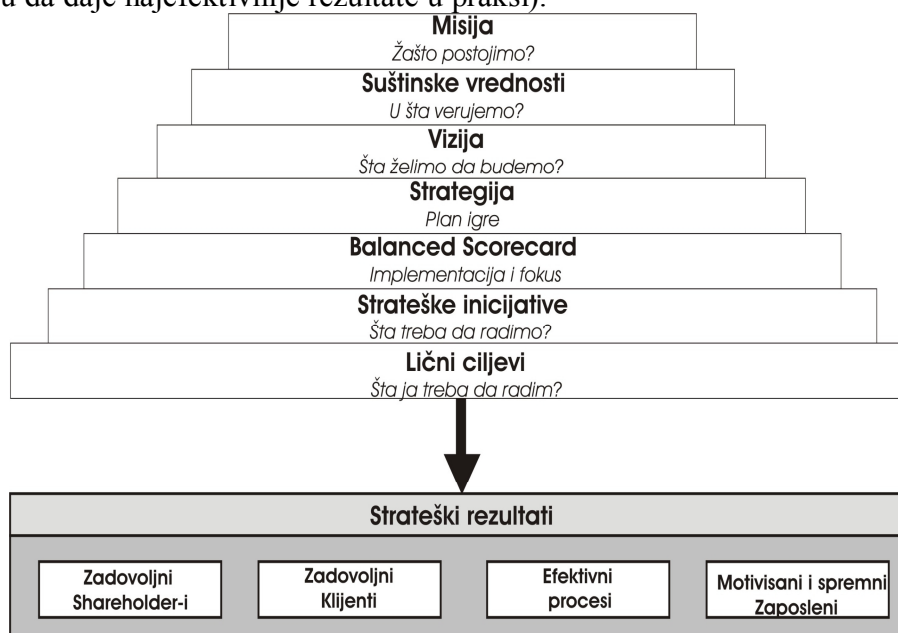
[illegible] da daje najefektivnije rezultate u praksi).

Misija
Zašto postojimo?

Suštinske vrednosti
U šta verujemo?

Vizija
Šta želimo da budemo?

Strategija
Plan igre

Balanced Scorecard
Implementacija i fokus

Strateške inicijative
Šta treba da radimo?

Lični ciljevi
Šta ja treba da radim?

Strateški rezultati

Zadovoljni Shareholder-i

Zadovoljni Klijenti

Efektivni procesi

Motivisani i spremni Zaposleni